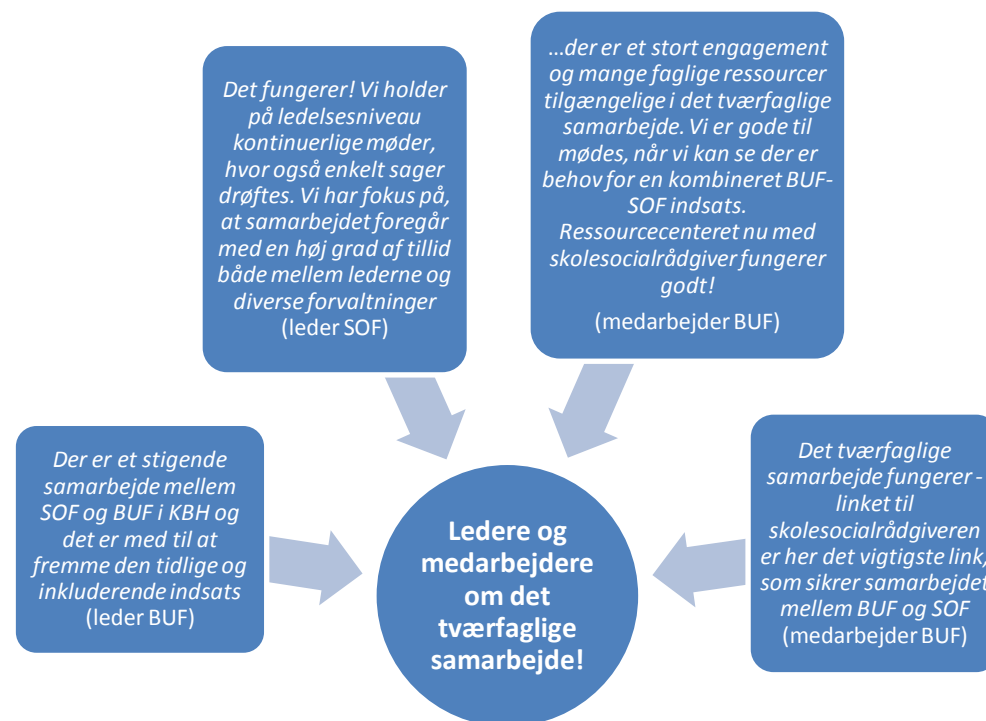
Det fungerer! Vi holder på ledelsesniveau kontinuerlige møder, hvor også enkelt sager drøftes. Vi har fokus på, at samarbejdet foregår med en høj grad af tillid både mellem lederne og diverse forvaltninger
(leder SOF)

...der er et stort engagement og mange faglige ressourcer tilgængelige i det tværfaglige samarbejde. Vi er gode til mødes, når vi kan se der er behov for en kombineret BUF-SOF indsats. Ressourcecenteret nu med skolesocialrådgiver fungerer godt!
(medarbejder BUF)

Der er et stigende samarbejde mellem SOF og BUF i KBH og det er med til at fremme den tidlige og inkluderende indsats
(leder BUF)

Ledere og medarbejdere om det tværfaglige samarbejde!

Det tværfaglige samarbejde fungerer - linket til skolesocialrådgiveren er her det vigtigste link, som sikrer samarbejdet mellem BUF og SOF
(medarbejder BUF)